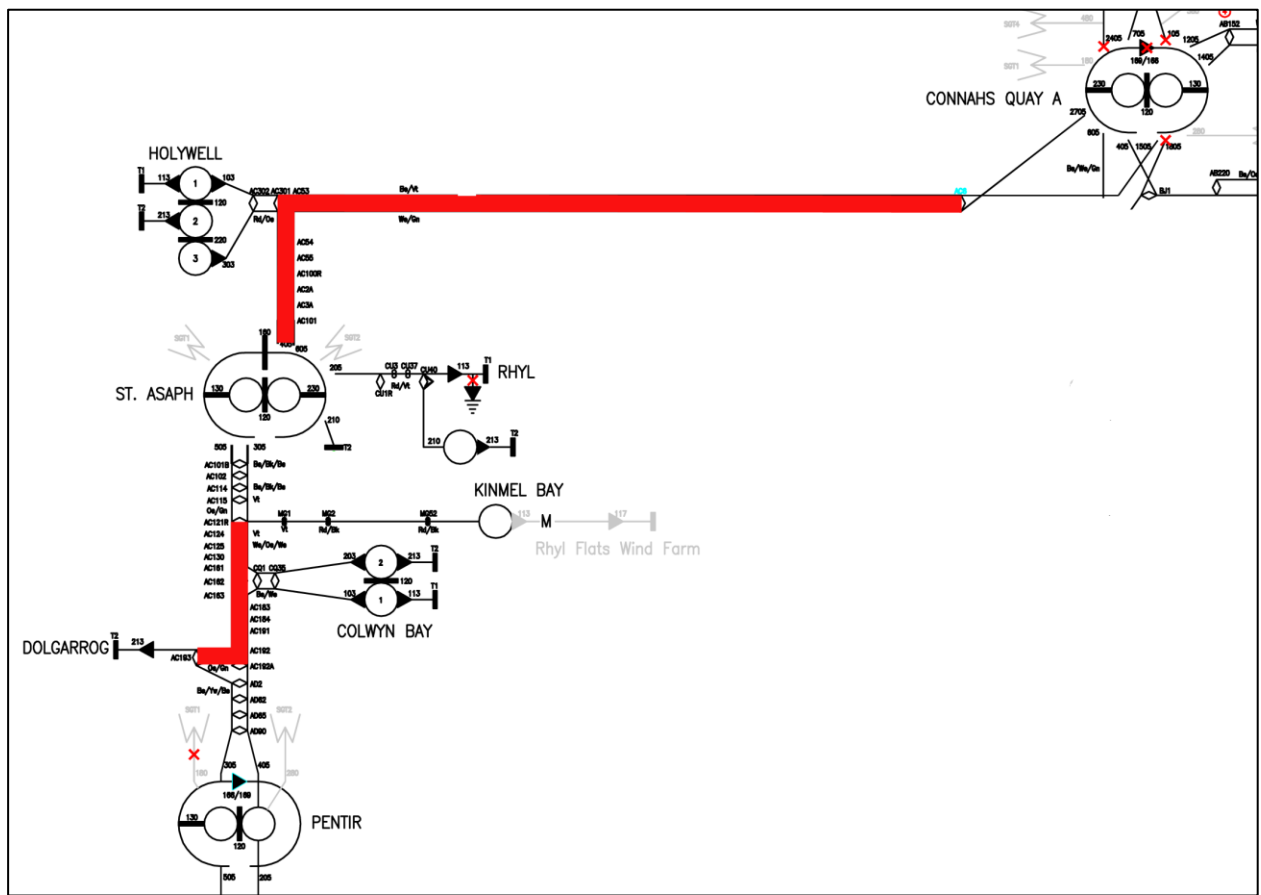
CONNAHS QUAY A

HOLYWELL

ST. ASAPH

RHYL

KINMEL BAY

M

Rhyl Flats Wind Farm

COLWYN BAY

DOLGARROG

PENTIR

SGT4 SGT1 2405 705 105 AB152 1205 1405 169/168 230 130 120 2705 605 405 1505 1805 Bs/We/Gn BJ1 AB220

T1 113 1 103 T2 213 2 120 220 3 303 AC302 AC301 AC53 Rd/Gn Bs/Vt We/Gn AC54 AC55 AC100R AC2A AC3A AC101 SGT1 SGT2 160 405 605 130 230 120 205 210 T2 CU3 CU37 CU40 CU1R Rd/Vt 113 T1 210 213 T2

505 305 AC101B AC102 AC114 AC115 Gn/Gn AC121R AC124 AC125 AC130 AC161 AC162 AC163 Bs/Bk/Bs Bs/Bk/Bs Vt Vt We/Gn/We MG1 Vt MG2 Rd/Bk MG52 Rd/Bk 113 117 CO1 CO35 203 2 213 T2 120 103 1 113 T1 Bs/We AC183 AC184 AC191 AC192 AC192A AC193 Gn/Gn T2 213 Bs/Ye/Bs AD2 AD52 AD65 AD90

SGT1 SGT2 160 305 405 260 166/169 130 120 505 205